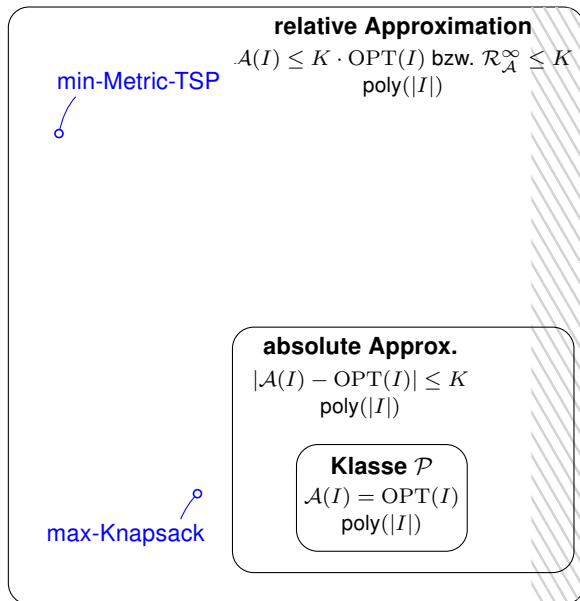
relative Approximation

$\mathcal{A}(I) \leq K \cdot \mathrm{OPT}(I)$ bzw. $\mathcal{R}_{\mathcal{A}}^{\infty} \leq K$

poly$(|I|)$

min-Metric-TSP

absolute Approx.

$|\mathcal{A}(I) - \mathrm{OPT}(I)| \leq K$

poly$(|I|)$

Klasse $\mathcal{P}$

$\mathcal{A}(I) = \mathrm{OPT}(I)$

poly$(|I|)$

max-Knapsack